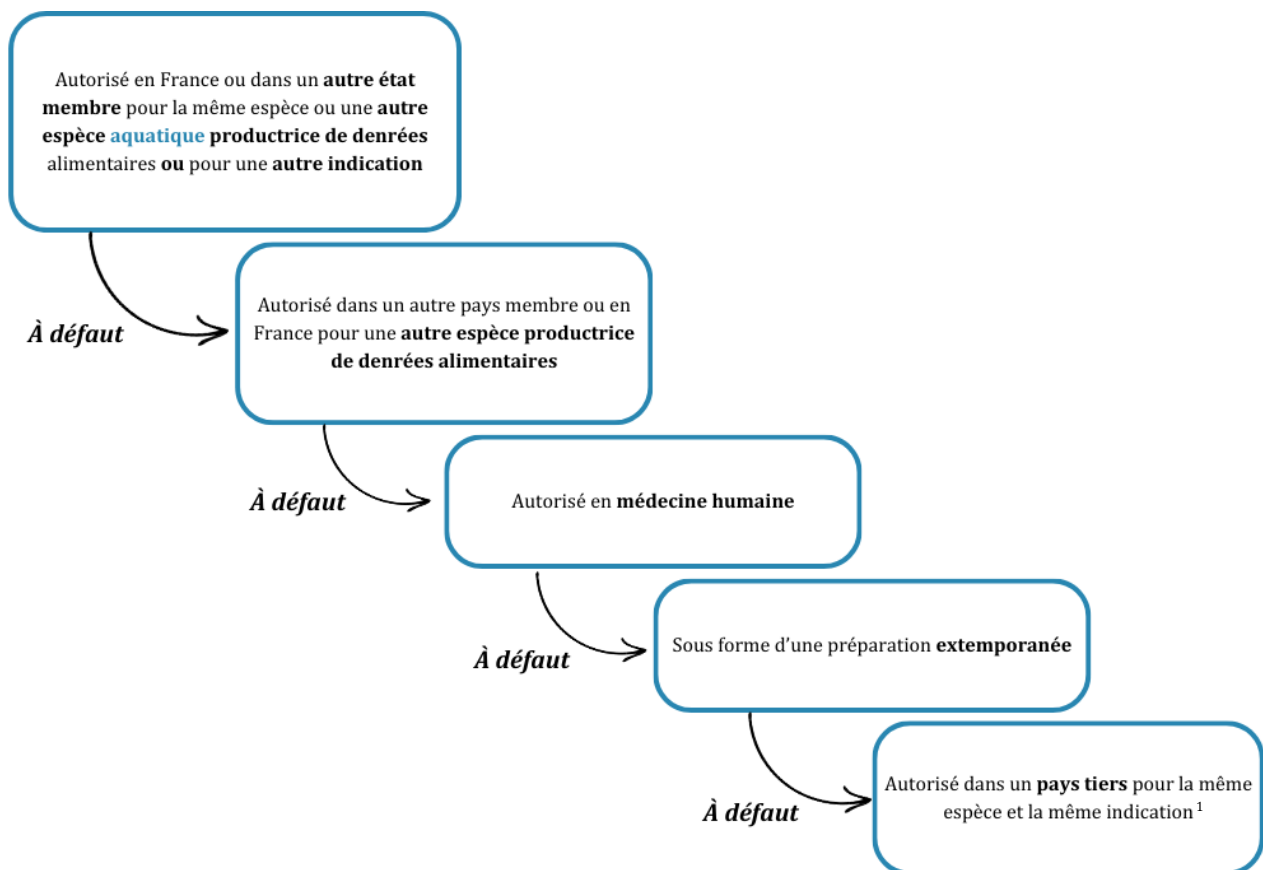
Autorisé en France ou dans un autre état membre pour la même espèce ou une autre espèce aquatique productrice de denrées alimentaires ou pour une autre indication

À défaut

Autorisé dans un autre pays membre ou en France pour une autre espèce productrice de denrées alimentaires

À défaut

Autorisé en médecine humaine

À défaut

Sous forme d'une préparation extemporanée

À défaut

Autorisé dans un pays tiers pour la même espèce et la même indication $^{1}$